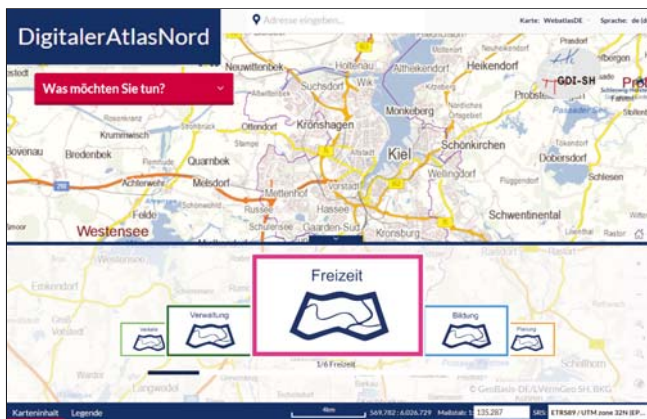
DigitalerAtlasNord

Adresse eingeben...

Karte: WebatlasDE Sprache: de

Was möchten Sie tun?

Neuwittenbek Holtenau Altheikendorf Heikendorf Suchsdorf Wik Mönkeberg Probsteierhagen Kronshagen Kiel Schönkirchen Krummwisch Bredenbek Quarnbek Ottendorf Achterwehr Melsdorf Mettenhof Wellingdorf Dobersdorf Felde Russee Hassee Schwentinental Westensee Gaarden-Süd Kronsburg Friedrichsort Möltenort Laboe Prasdorf

GDI-SH

Freizeit

Verwaltung

Bildung

Verkehr

Planung

1/6 Freizeit

© GeoBasis-DE/LVermGeo SH, BKG

Karteninhalt Legende

569.782 : 6.026.729 Maßstab: 1: 135.287 SRS: ETRS89 / UTM zone 32N (EP...